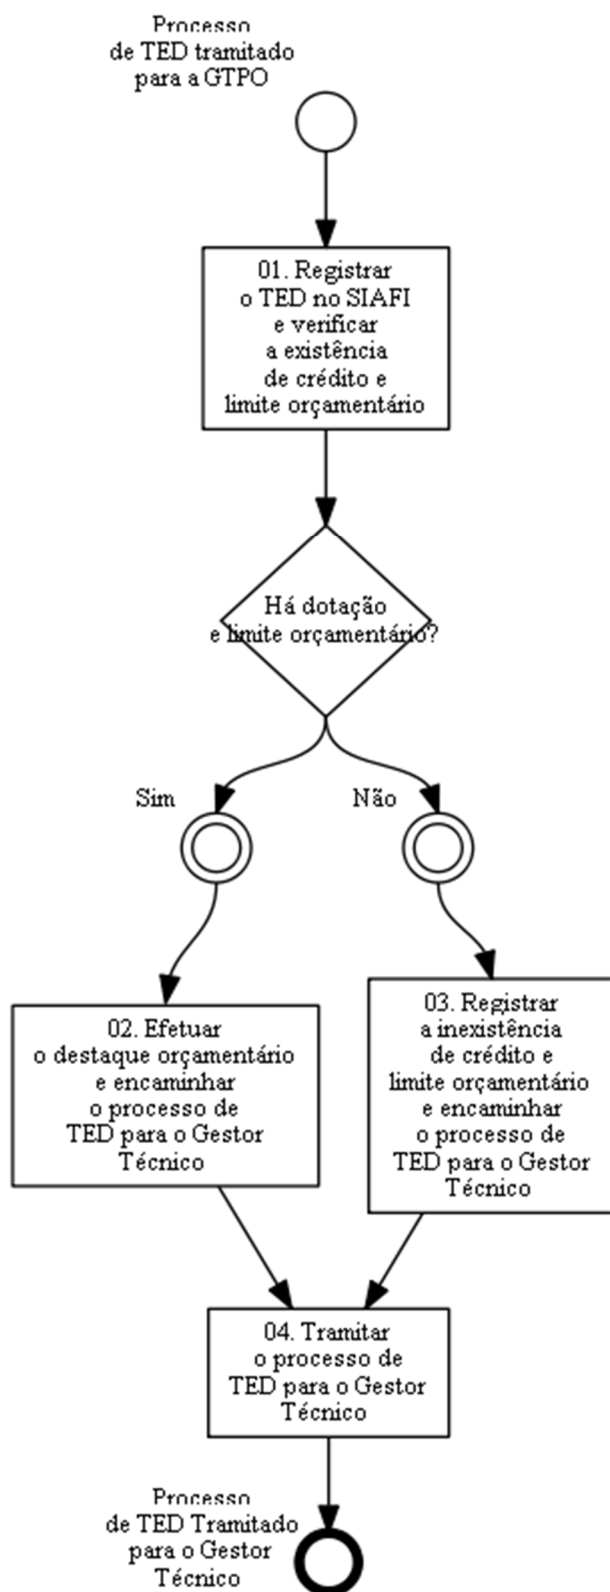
Processo de TED tramitado para a GTPO

01. Registrar o TED no SIAFI e verificar a existência de crédito e limite orçamentário

Há dotação e limite orçamentário?

Sim

Não

02. Efetuar o destaque orçamentário e encaminhar o processo de TED para o Gestor Técnico

03. Registrar a inexistência de crédito e limite orçamentário e encaminhar o processo de TED para o Gestor Técnico

04. Tramitar o processo de TED para o Gestor Técnico

Processo de TED Tramitado para o Gestor Técnico